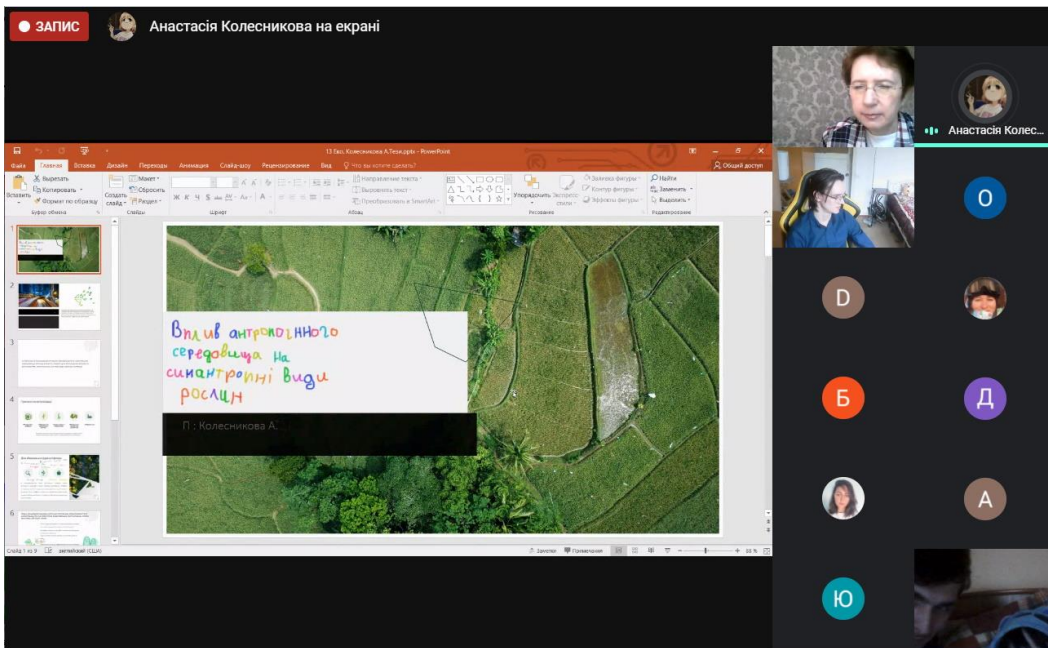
ЗАПИС

Анастасія Колесникова на екрані

13 Eco. Колесникова А.Тези.pptx - PowerPoint

Файл Главная Вставка Дизайн Переходы Анимация Слайд-шоу Рецензирование Вид Что вы хотите сделать? Общий доступ

Вставить Вырезать Копировать Формат по образцу Буфер обмена

Создать слайд Макет Сбросить Раздел Слайды

Шрифт

Направление текста Выровнять текст Преобразовать в SmartArt Абзац

Упорядочить Экспресс-стили Заливка фигуры Контур фигуры Эффекты фигуры Рисование

Найти Заменить Выделить Редактирование

1 2 3 4 5 6

Вплив антропогенного середовища на синантропні види рослин

П : Колесникова А.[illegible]

Слайд 1 из 9 английский (США) Заметки Примечания 86 %

Анастасія Колес...

O D Б Д A Ю